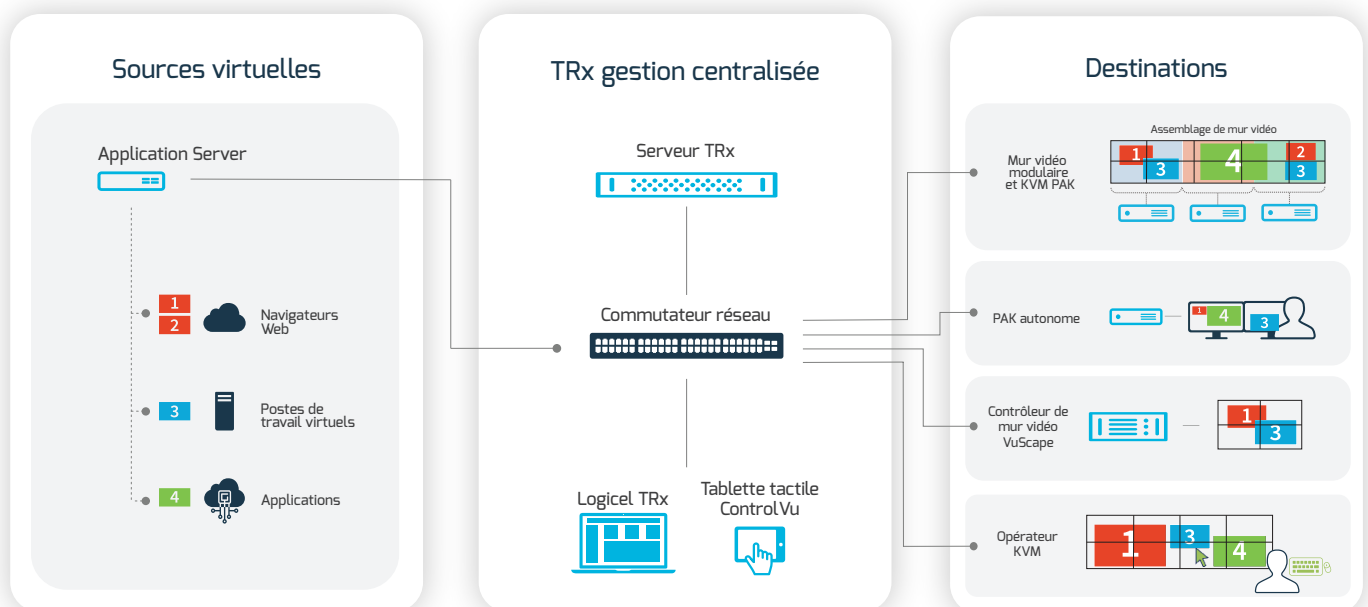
Sources virtuelles

Application Server

1
2
Navigateurs Web

3
Postes de travail virtuels

4
Applications

TRx gestion centralisée

Serveur TRx

Commutateur réseau

Logicel TRx

Tablette tactile ControlVu

Destinations

Assemblage de mur vidéo

Mur vidéo modulaire et KVM PAK

1
3
4
2
3

PAK autonome

1
4
3

Contrôleur de mur vidéo VuScape

1
3

Opérateur KVM

1
3
4